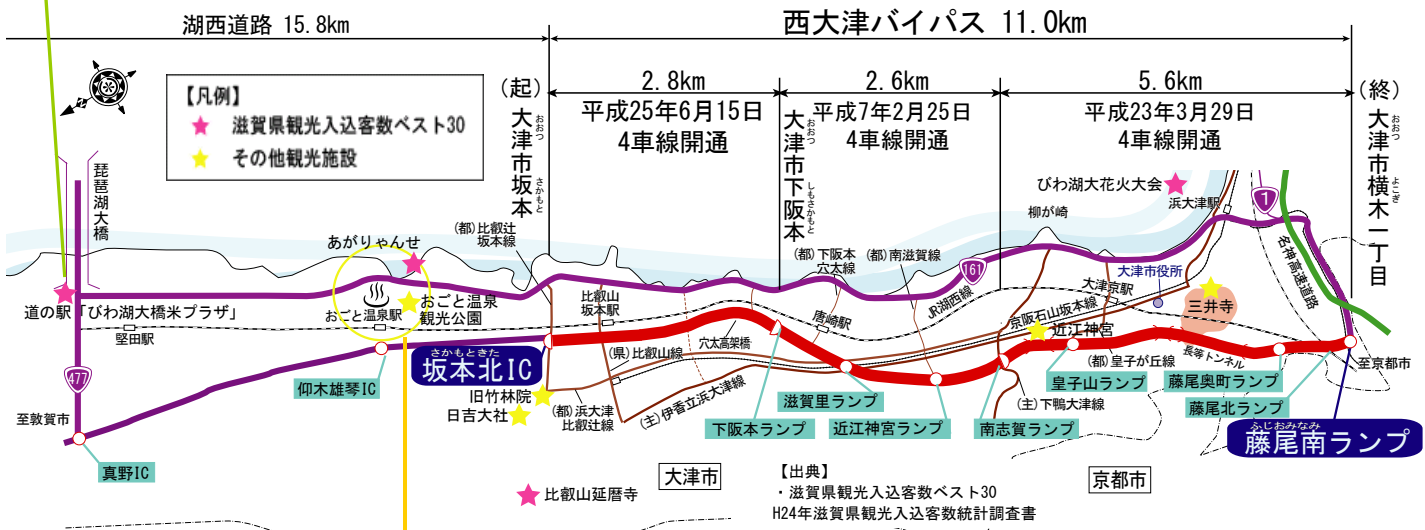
湖西道路 15.8km

西大津バイパス 11.0km

(起)
大津市坂本
おおつ さかもと

2.8km
平成25年6月15日
4車線開通

大津市下阪本
おおつ しもさかもと

2.6km
平成7年2月25日
4車線開通

5.6km
平成23年3月29日
4車線開通

(終)
大津市横木一丁目
おおつ よこぎ

【凡例】
滋賀県観光入込客数ベスト30
その他観光施設

琵琶湖大橋

あがりゃんせ

(都)比叡辻坂本線

(都)下阪本穴太線

(都)南滋賀線

びわ湖大花火大会

柳が崎

浜大津駅

1

名神高速道路

161

JR湖西線

大津市役所

三井寺

大津京駅

道の駅「びわ湖大橋米プラザ」

おごと温泉駅

おごと温泉観光公園

堅田駅

比叡山坂本駅

唐崎駅

京阪石山坂本線

近江神宮

(都)皇子が丘線

長等トンネル

至京都市

477

(県)比叡山線

穴太高架橋

さかもときた
坂本北IC

仰木雄琴IC

旧竹林院

日吉大社

(都)浜大津比叡辻線

(主)伊香立浜大津線

滋賀里ランプ

皇子山ランプ

藤尾奥町ランプ

藤尾北ランプ

(主)下鴨大津線

下阪本ランプ

近江神宮ランプ

南志賀ランプ

ふじおみなみ
藤尾南ランプ

至敦賀市

真野IC

大津市

京都市

比叡山延暦寺

【出典】
・滋賀県観光入込客数ベスト30
H24年滋賀県観光入込客数統計調査書